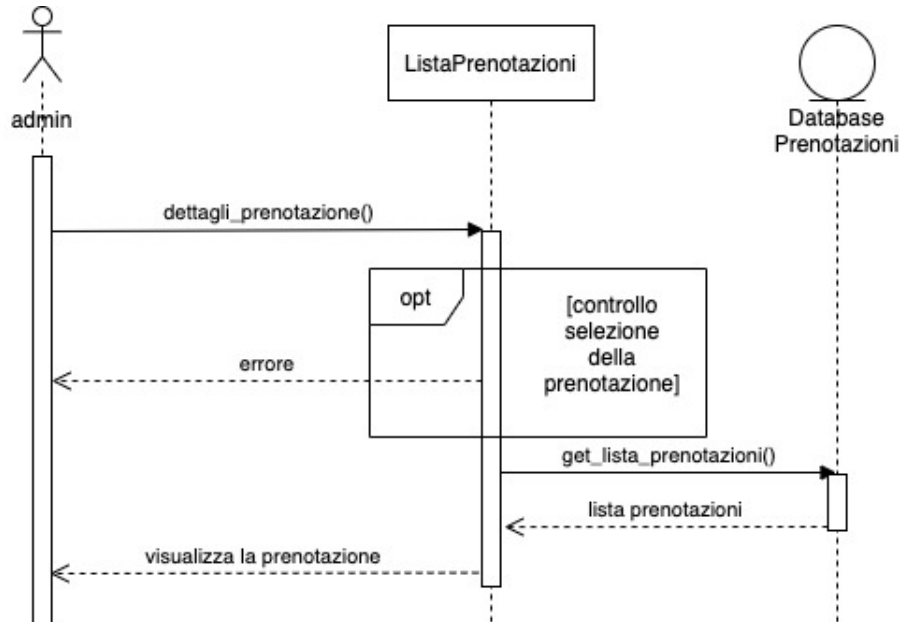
admin

ListaPrenotazioni

Database Prenotazioni

dettagli_prenotazione()

opt

[controllo selezione della prenotazione]

errore

get_lista_prenotazioni()

lista prenotazioni

visualizza la prenotazione